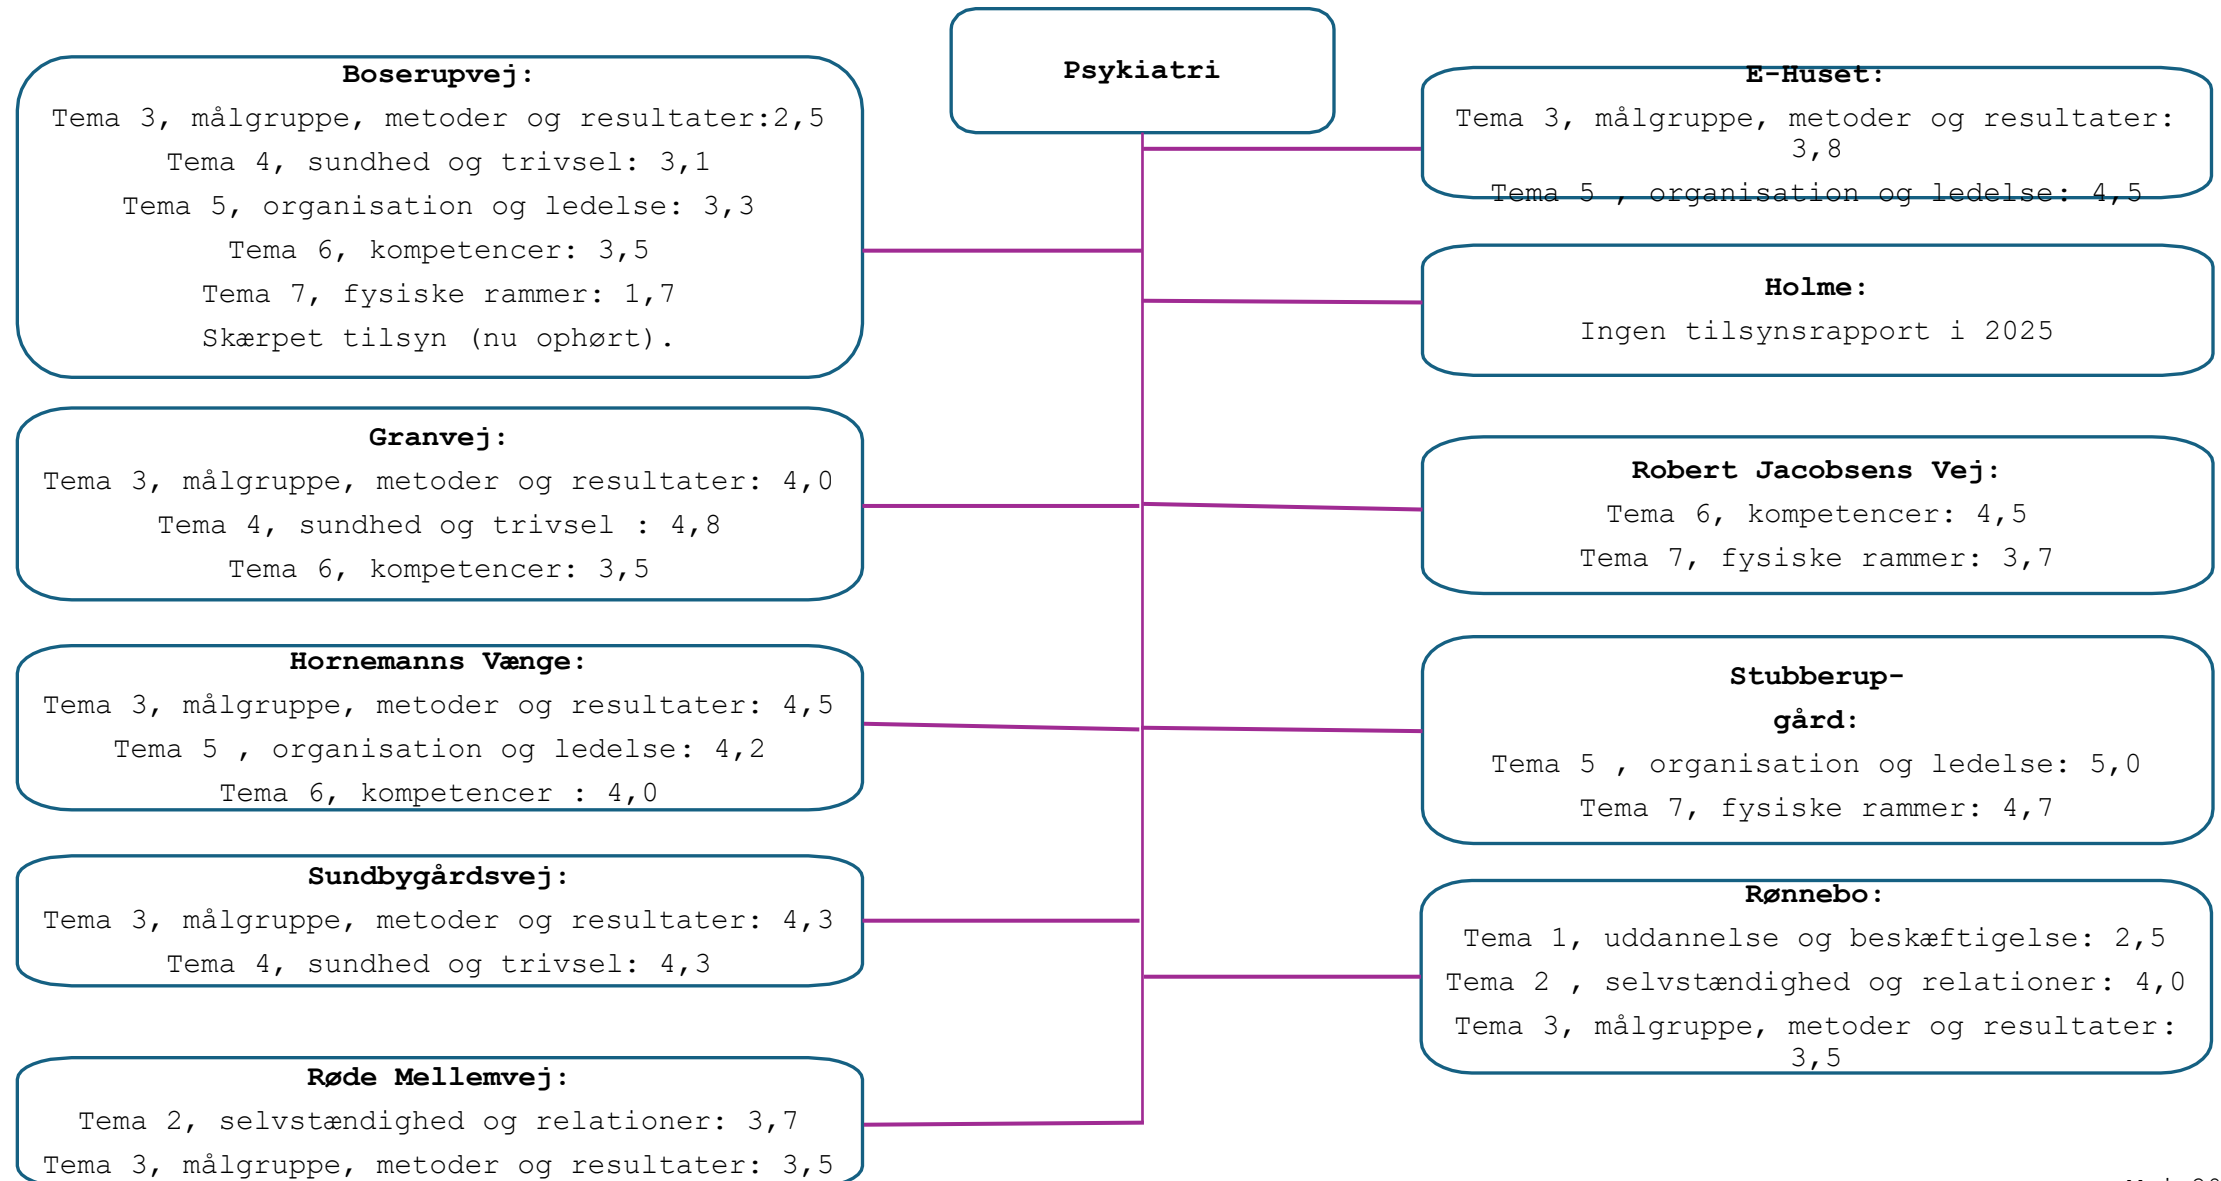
Psykiatri

Boserupvej:
Tema 3, målgruppe, metoder og resultater:2,5
Tema 4, sundhed og trivsel: 3,1
Tema 5, organisation og ledelse: 3,3
Tema 6, kompetencer: 3,5
Tema 7, fysiske rammer: 1,7
Skærpet tilsyn (nu ophørt).

Granvej:
Tema 3, målgruppe, metoder og resultater: 4,0
Tema 4, sundhed og trivsel : 4,8
Tema 6, kompetencer: 3,5

Hornemanns Vænge:
Tema 3, målgruppe, metoder og resultater: 4,5
Tema 5 , organisation og ledelse: 4,2
Tema 6, kompetencer : 4,0

Sundbygårdsvej:
Tema 3, målgruppe, metoder og resultater: 4,3
Tema 4, sundhed og trivsel: 4,3

Røde Mellemvej:
Tema 2, selvstændighed og relationer: 3,7
Tema 3, målgruppe, metoder og resultater: 3,5

E-Huset:
Tema 3, målgruppe, metoder og resultater: 3,8
Tema 5 , organisation og ledelse: 4,5

Holme:
Ingen tilsynsrapport i 2025

Robert Jacobsens Vej:
Tema 6, kompetencer: 4,5
Tema 7, fysiske rammer: 3,7

Stubberup-gård:
Tema 5 , organisation og ledelse: 5,0
Tema 7, fysiske rammer: 4,7

Rønnebo:
Tema 1, uddannelse og beskæftigelse: 2,5
Tema 2 , selvstændighed og relationer: 4,0
Tema 3, målgruppe, metoder og resultater: 3,5

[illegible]